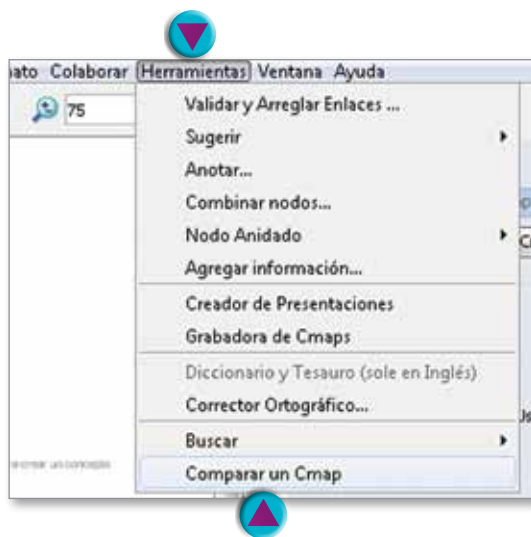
ato Colaborar Herramientas Ventana Ayuda

75

Validar y Arreglar Enlaces ...
Sugerir
Anotar...
Combinar nodos...
Nodo Anidado
Agregar información...
Creador de Presentaciones
Grabadora de Cmaps
Diccionario y Tesauro (sole en Inglés)
Corrector Ortográfico...
Buscar
Comparar un Cmap

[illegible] crear un concepto